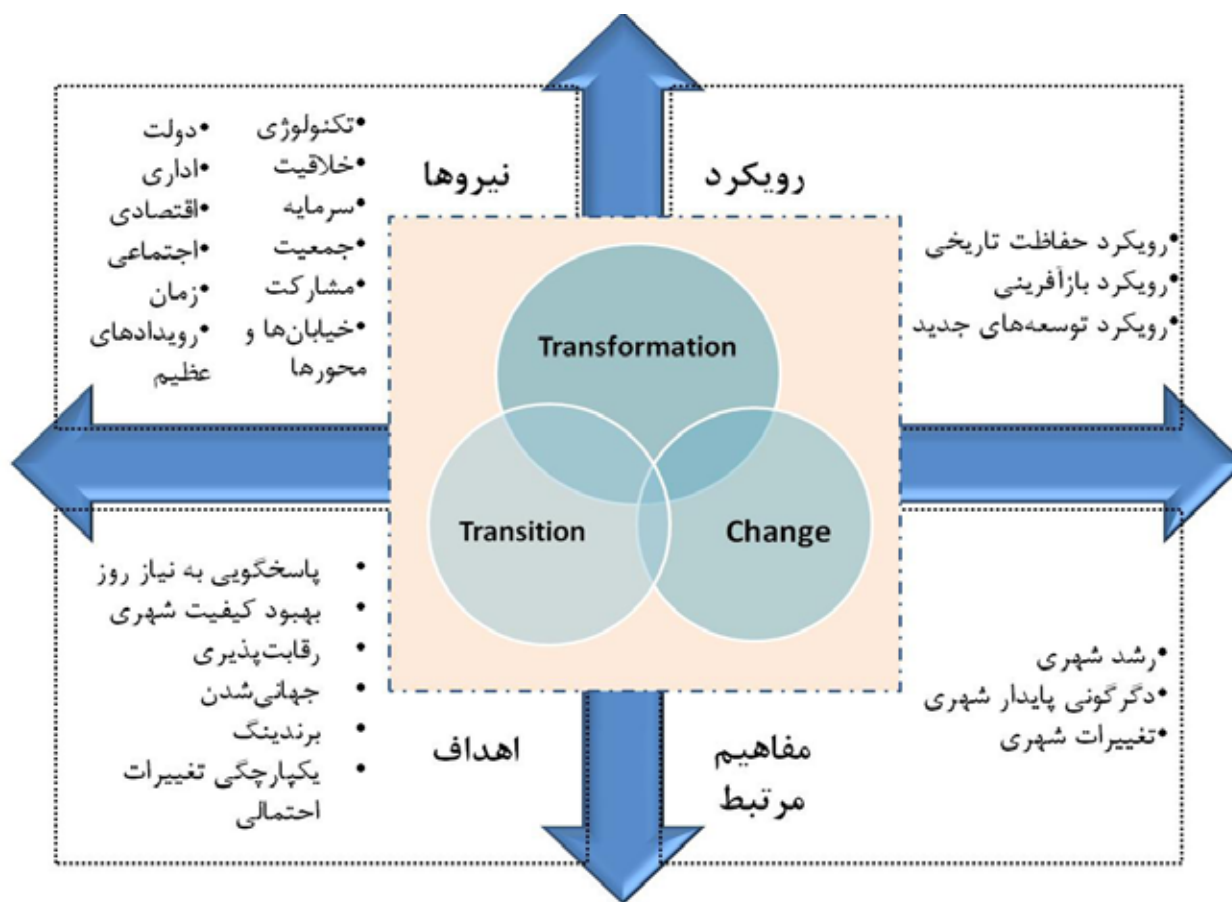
رویکرد

•رویکرد حفاظت تاریخی
•رویکرد بازآفرینی
•رویکرد توسعه‌های جدید

نیروها

•تکنولوژی
•خلاقیت
•سرمایه
•جمعیت
•مشارکت
•خیابان‌ها و محورها

•دولت
•اداری
•اقتصادی
•اجتماعی
•زمان
•رویدادهای عظیم

Transformation

Transition

Change

مفاهیم مرتبط

•رشد شهری
•دگرگونی پایدار شهری
•تغییرات شهری

اهداف

• پاسخگویی به نیاز روز
• بهبود کیفیت شهری
• رقابت‌پذیری
• جهانی‌شدن
• برندینگ
• یکپارچگی تغییرات احتمالی